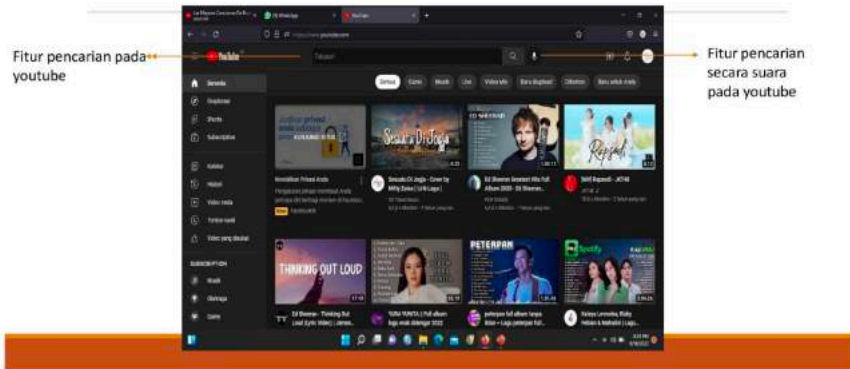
Fitur pencarian pada youtube

Fitur pencarian secara suara pada youtube

YouTube

Telusuri

Beranda

Eksplorasi

Shorts

Subscription

Koleksi

Histori

Video Anda

Tonton nanti

Video yang disukai

SUBSCRIPTION

Musik

Olahraga

Game

Semua

Game

Musik

Live

Seraut Di Jogja

THINKING OUT LOUD

PETERPAN

Spotify

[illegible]